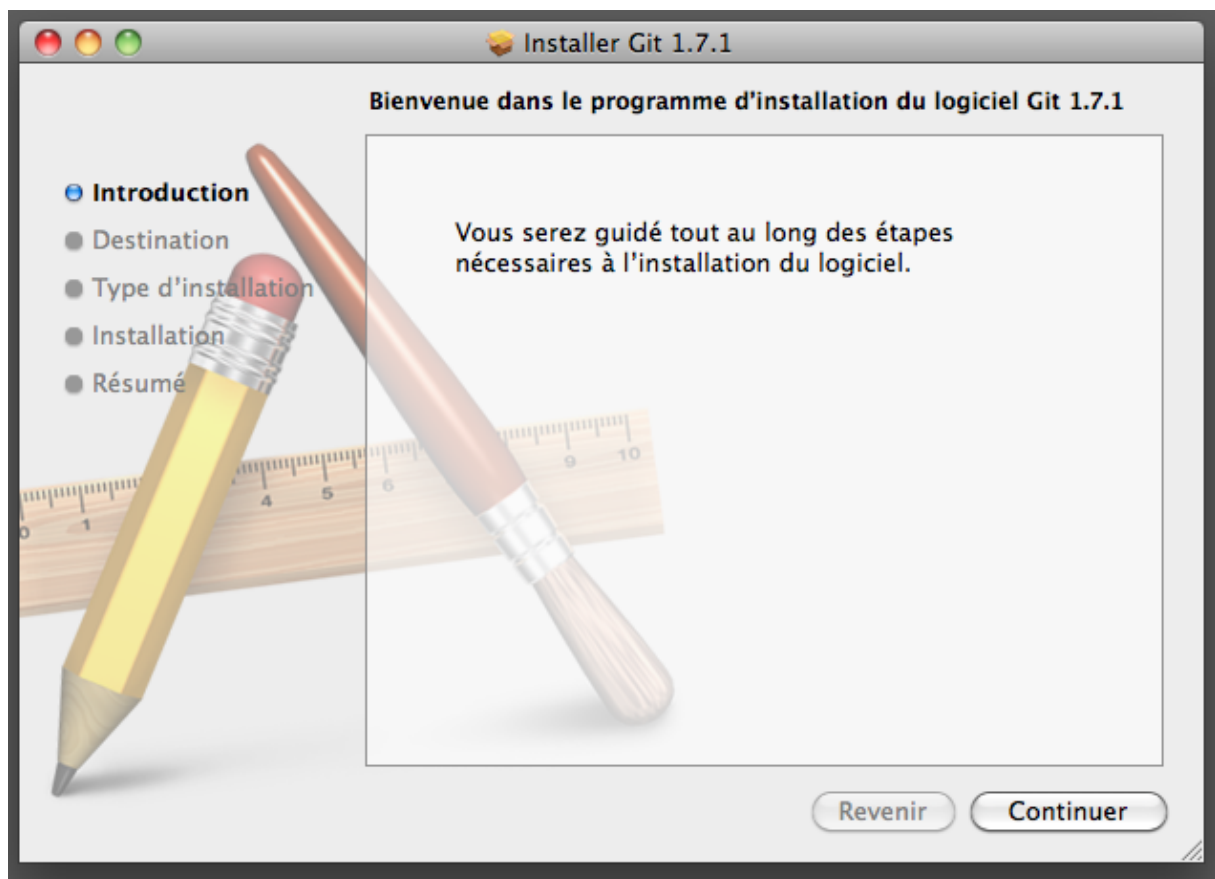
Installer Git 1.7.1

Bienvenue dans le programme d'installation du logiciel Git 1.7.1

Introduction
Destination
Type d'installation
Installation
Résumé

Vous serez guidé tout au long des étapes nécessaires à l'installation du logiciel.

1 4 5 6 9 10

Revenir
Continuer